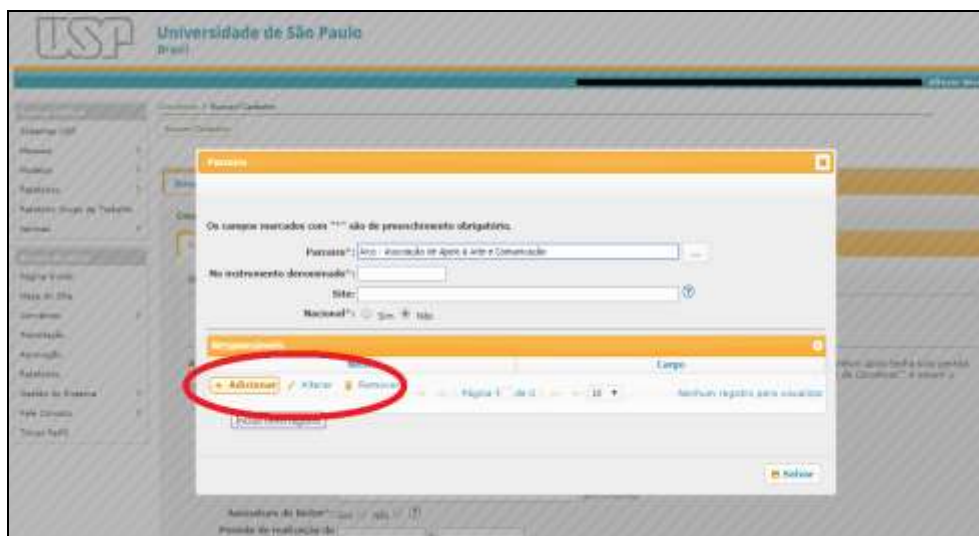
USP

Universidade de São Paulo
Brasil

Parceiro

Os campos marcados com "*" são de preenchimento obrigatório.

Parceiro*: Arco - Associação de Apoio à Arte e Comunicação

No instrumento denominado*:

Site:

Nacional*: Sim Não

Responsáveis

Nome | Cargo

+ Adicionar / Alterar Remover Página 1 de 0 10 Nenhum registro para visualizar

Salvar

Assinatura do Reitor*: Sim Não